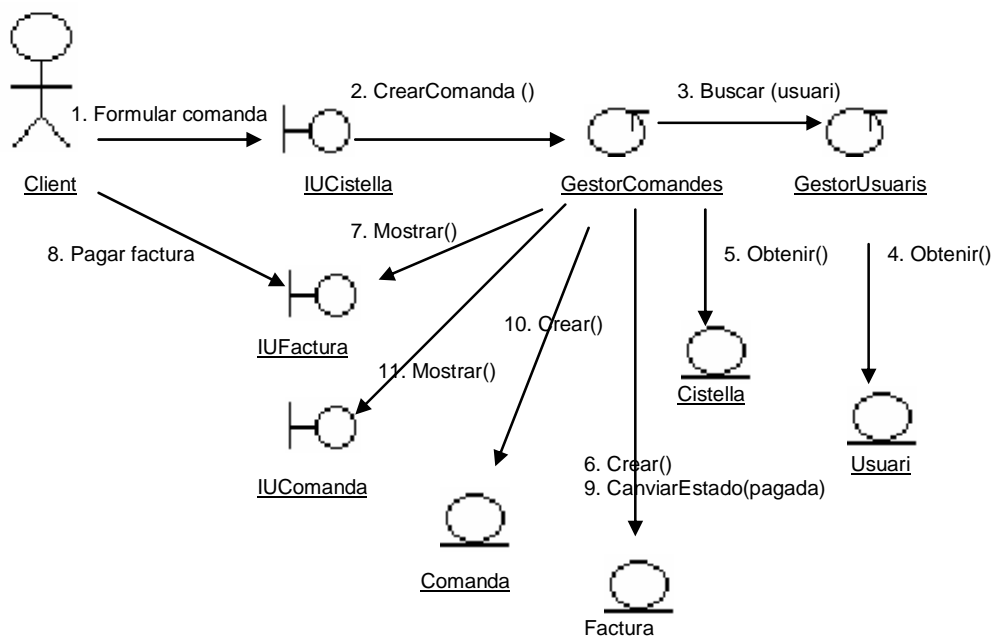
1. Formular comanda

2. CrearComanda ()

3. Buscar (usuari)

Client

IUCistella

GestorComandes

GestorUsuaris

7. Mostrar()

8. Pagar factura

5. Obtenir()

4. Obtenir()

10. Crear()

IUFactura

11. Mostrar()

Cistella

Usuari

IUComanda

6. Crear()
9. CanviarEstado(pagada)

Comanda

Factura